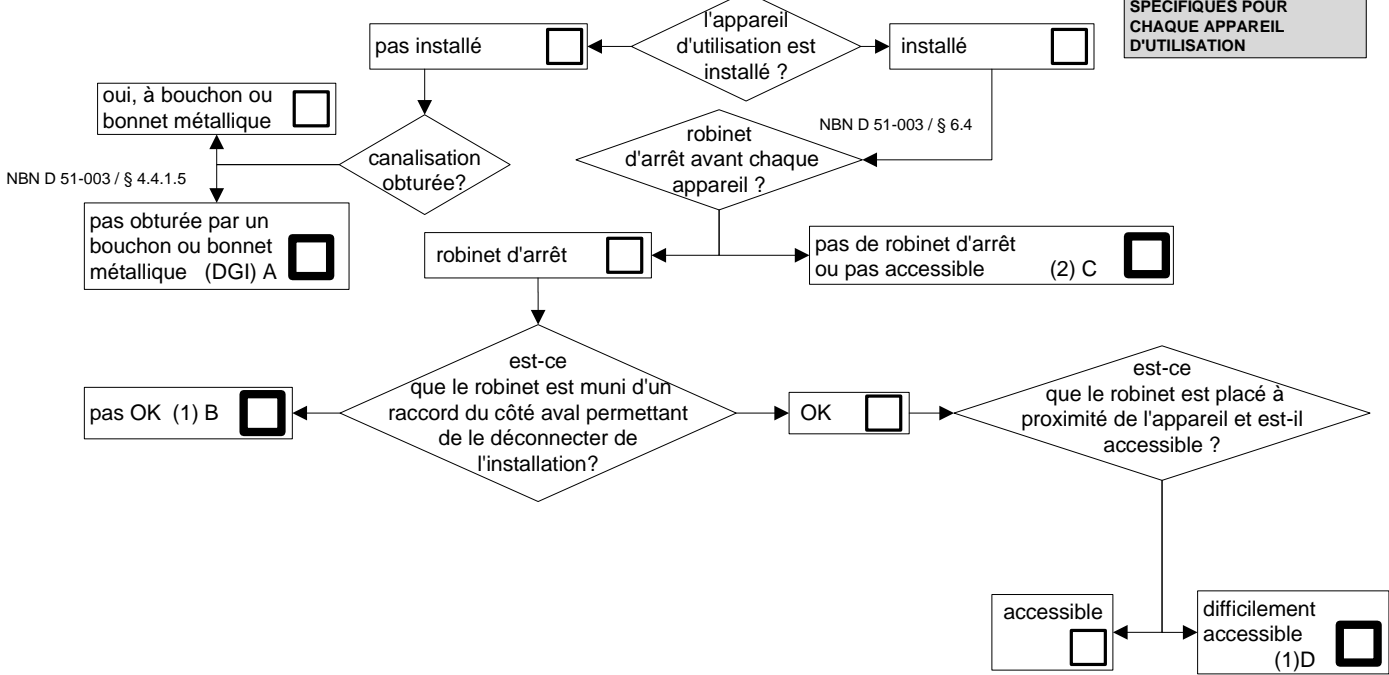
SPÉCIFIQUES POUR CHAQUE APPAREIL D'UTILISATION

l'appareil d'utilisation est installé ?

pas installé

installé

oui, à bouchon ou bonnet métallique

NBN D 51-003 / § 6.4

robinet d'arrêt avant chaque appareil ?

canalisation obturée?

NBN D 51-003 / § 4.4.1.5

pas obturée par un bouchon ou bonnet métallique (DGI) A

robinet d'arrêt

pas de robinet d'arrêt ou pas accessible (2) C

est-ce que le robinet est muni d'un raccord du côté aval permettant de le déconnecter de l'installation?

pas OK (1) B

OK

est-ce que le robinet est placé à proximité de l'appareil et est-il accessible ?

accessible

difficilement accessible (1)D